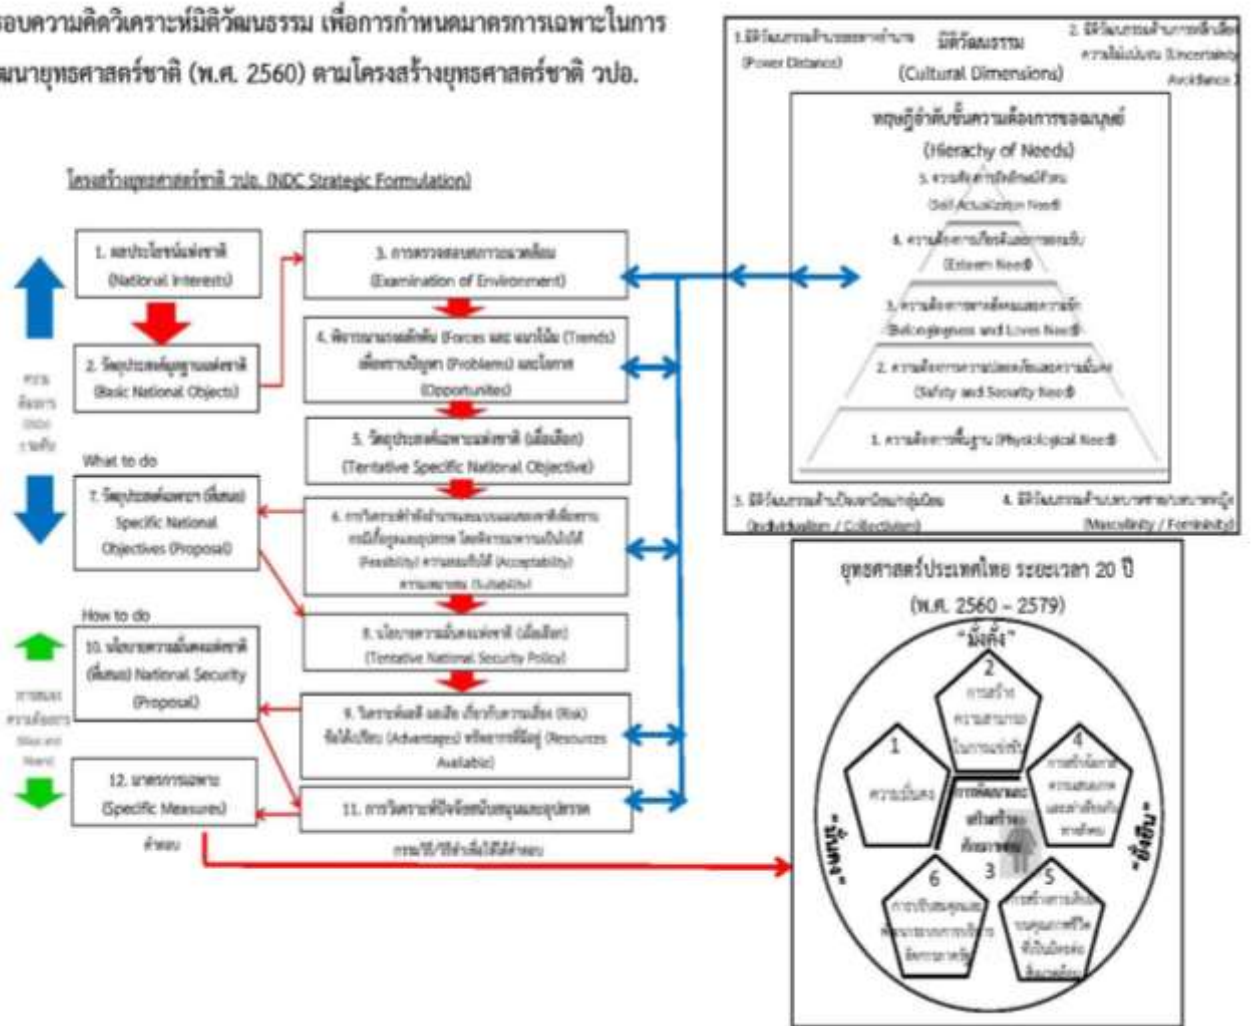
รอบความคิดวิเคราะห์มิติวัฒนธรรม เพื่อการกำหนดมาตรการเฉพาะในการ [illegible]นายุทธศาสตร์ชาติ (พ.ศ. 2560) ตามโครงสร้างยุทธศาสตร์ชาติ วปอ.

โครงสร้างยุทธศาสตร์ชาติ วปอ. (NDC Strategic Formulation)

1. ผลประโยชน์แห่งชาติ (National Interests)

2. วัตถุประสงค์พื้นฐานแห่งชาติ (Basic National Objects)

3. การตรวจสอบสภาวะแวดล้อม (Examination of Environment)

4. พิจารณาแรงผลักดัน (Forces และ แนวโน้ม (Trends) เพื่อหาปัญหา (Problems) และโอกาส (Opportunities)

5. วัตถุประสงค์เฉพาะแห่งชาติ (เบื้องต้น) (Tentative Specific National Objective)

What to do

7. วัตถุประสงค์เฉพาะ (ที่เสนอ) Specific National Objectives (Proposal)

6. การวิเคราะห์กำลังอำนาจ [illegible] (Feasibility) ความยอมรับได้ (Acceptability) ความเหมาะสม (Suitability)

How to do

8. นโยบายความมั่นคงแห่งชาติ (เบื้องต้น) (Tentative National Security Policy)

10. นโยบายความมั่นคงแห่งชาติ (ที่เสนอ) National Security (Proposal)

9. วิเคราะห์ผลดี ผลเสีย เกี่ยวกับความเสี่ยง (Risk) ข้อได้เปรียบ (Advantages) ทรัพยากรที่มีอยู่ (Resources Available)

12. มาตรการเฉพาะ (Specific Measures)

11. การวิเคราะห์ปัจจัยสนับสนุนและอุปสรรค

คำตอบ

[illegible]

ความต้องการ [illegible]

การสนอง ความต้องการ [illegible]

1. มิติวัฒนธรรมด้านระยะห่างอำนาจ (Power Distance)

มิติวัฒนธรรม (Cultural Dimensions)

2. มิติวัฒนธรรมด้าน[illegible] ความไม่แน่นอน (Uncertainty Avoidance)

ทฤษฎีลำดับขั้นความต้องการของมนุษย์ (Hierachy of Needs)

5. ความต้องการ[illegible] (Self Actualization Need)

4. ความต้องการเกียรติและการยอมรับ (Esteem Need)

3. ความต้องการทางสังคมและความรัก (Belongingness and Loves Need)

2. ความต้องการความปลอดภัยและความมั่นคง (Safety and Security Need)

1. ความต้องการพื้นฐาน (Physiological Need)

3. มิติวัฒนธรรมด้านปัจเจกนิยม/กลุ่มนิยม (Individualism / Collectivism)

4. มิติวัฒนธรรมด้านความเป็นชาย/ความเป็นหญิง (Masculinity / Femininity)

ยุทธศาสตร์ประเทศไทย ระยะเวลา 20 ปี (พ.ศ. 2560 – 2579)

"มั่งคั่ง"

"มั่นคง"

"ยั่งยืน"

1 ความมั่นคง

2 การสร้างความสามารถในการแข่งขัน

3 การพัฒนาและเสริมสร้างศักยภาพคน

4 การสร้างโอกาส ความเสมอภาค และความเท่าเทียมกันทางสังคม

5 การสร้างการเติบโตบนคุณภาพชีวิตที่เป็นมิตรต่อสิ่งแวดล้อม

6 การปรับสมดุลและพัฒนาระบบการบริหารจัดการภาครัฐ